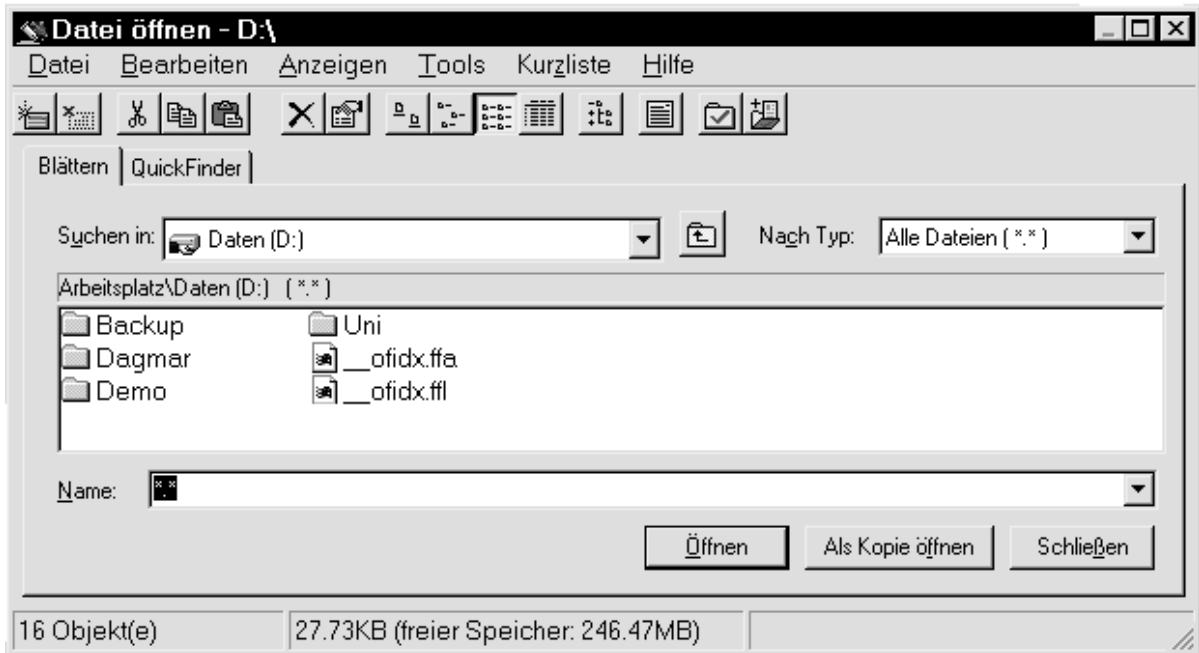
Datei öffnen - D:\

Datei Bearbeiten Anzeigen Tools Kurzliste Hilfe

Blättern | QuickFinder

Suchen in: Daten (D:)

Nach Typ: Alle Dateien ( *.* )

Arbeitsplatz\Daten (D:) ( *.* )

Backup
Dagmar
Demo
Uni
__ofidx.ffa
__ofidx.ffl

Name: *.*

Öffnen

Als Kopie öffnen

Schließen

16 Objekt(e)

27.73KB (freier Speicher: 246.47MB)